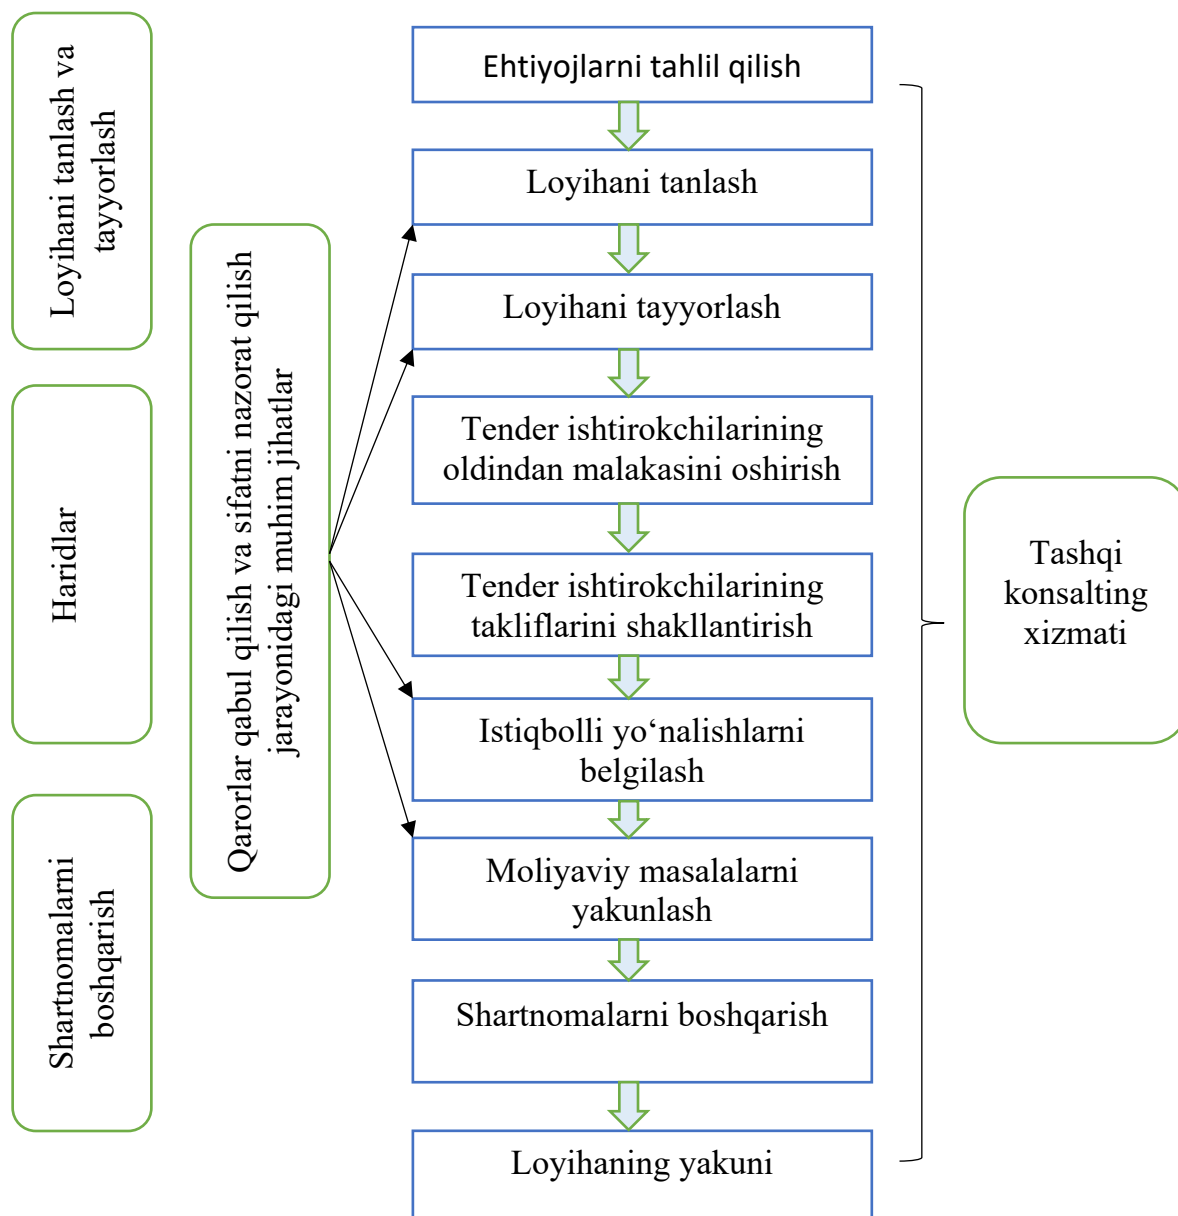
Loyihani tanlash va tayyorlash

Haridlar

Shartnomalarni boshqarish

Qarorlar qabul qilish va sifatni nazorat qilish jarayonidagi muhim jihatlar

Ehtiyojlarni tahlil qilish

Loyihani tanlash

Loyihani tayyorlash

Tender ishtirokchilarining oldindan malakasini oshirish

Tender ishtirokchilarining takliflarini shakllantirish

Istiqbolli yo‘nalishlarni belgilash

Moliyaviy masalalarni yakunlash

Shartnomalarni boshqarish

Loyihaning yakuni

Tashqi konsalting xizmati